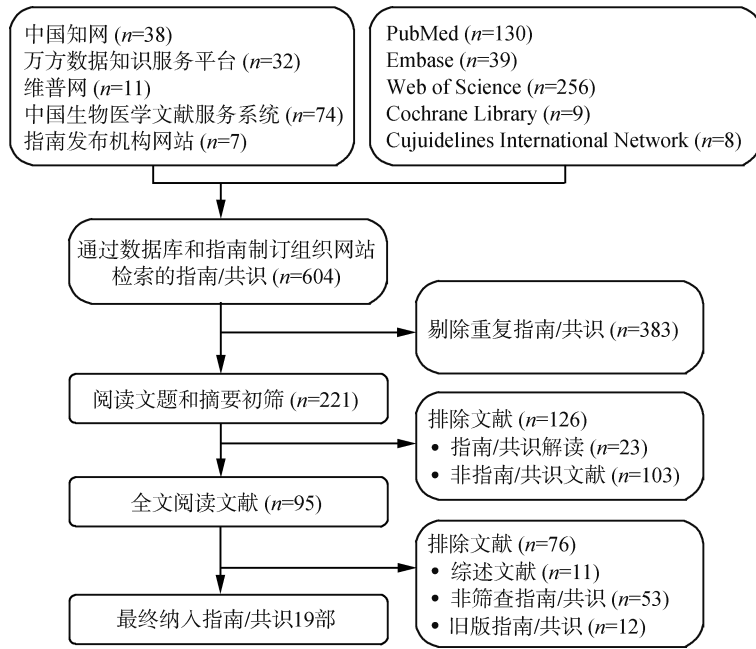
中国知网 ($n$=38)
万方数据知识服务平台 ($n$=32)
维普网 ($n$=11)
中国生物医学文献服务系统 ($n$=74)
指南发布机构网站 ($n$=7)

PubMed ($n$=130)
Embase ($n$=39)
Web of Science ($n$=256)
Cochrane Library ($n$=9)
Cujuidelines International Network ($n$=8)

通过数据库和指南制订组织网站检索的指南/共识 ($n$=604)

剔除重复指南/共识 ($n$=383)

阅读文题和摘要初筛 ($n$=221)

排除文献 ($n$=126)
• 指南/共识解读 ($n$=23)
• 非指南/共识文献 ($n$=103)

全文阅读文献 ($n$=95)

排除文献 ($n$=76)
• 综述文献 ($n$=11)
• 非筛查指南/共识 ($n$=53)
• 旧版指南/共识 ($n$=12)

最终纳入指南/共识19部